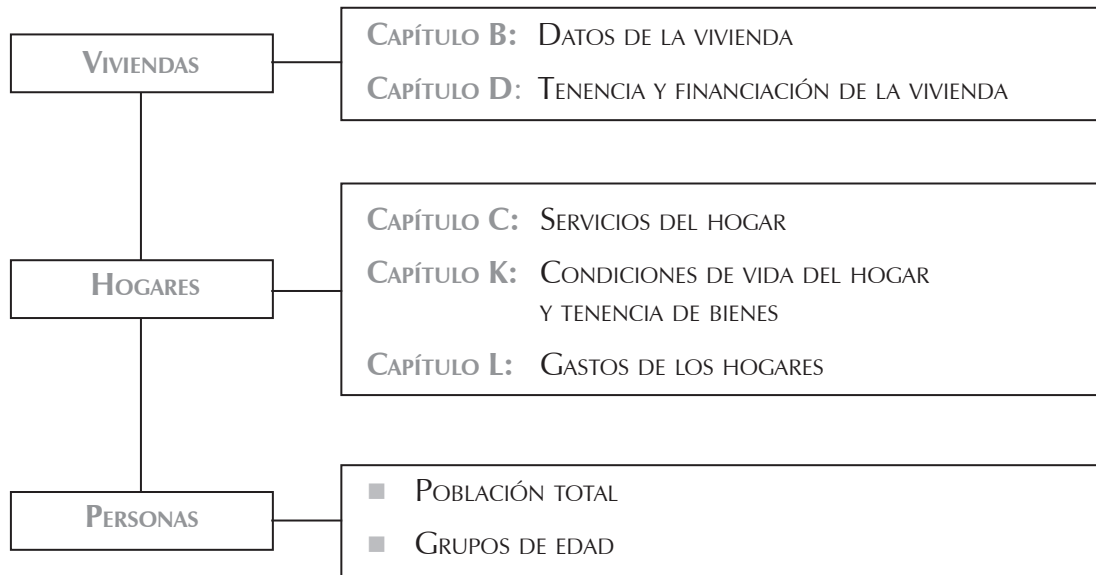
Viviendas

Capítulo B: Datos de la vivienda

Capítulo D: Tenencia y financiación de la vivienda

Hogares

Capítulo C: Servicios del hogar

Capítulo K: Condiciones de vida del hogar y tenencia de bienes

Capítulo L: Gastos de los hogares

Personas

Población total

Grupos de edad